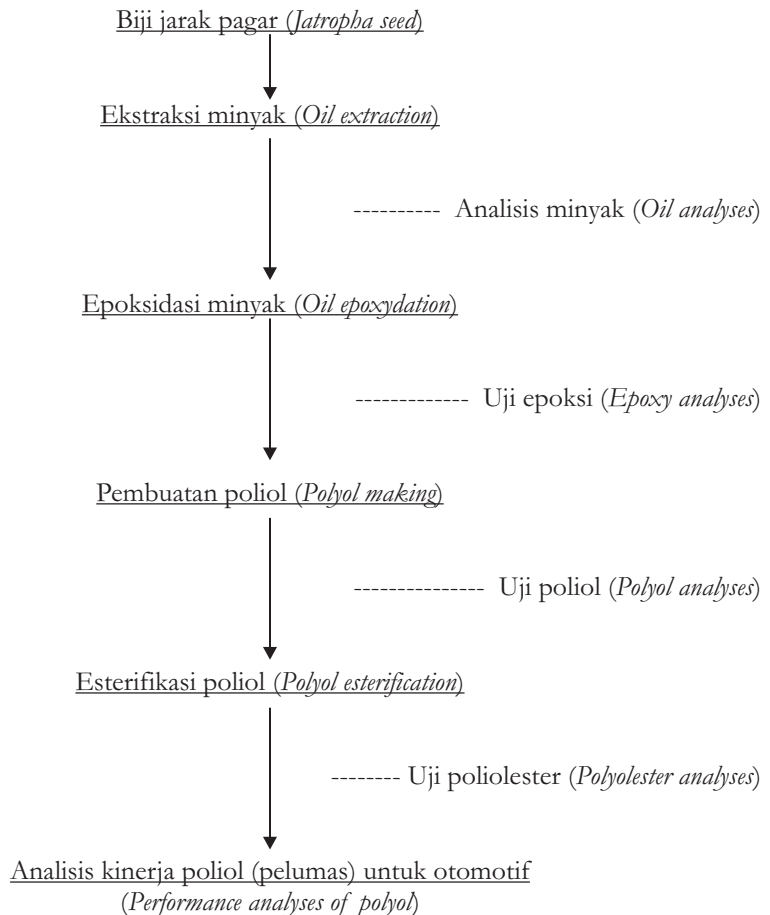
Biji jarak pagar (Jatropha seed)

Ekstraksi minyak (Oil extraction)

---------- Analisis minyak (Oil analyses)

Epoksidasi minyak (Oil epoxydation)

------------- Uji epoksi (Epoxy analyses)

Pembuatan poliol (Polyol making)

--------------- Uji poliol (Polyol analyses)

Esterifikasi poliol (Polyol esterification)

-------- Uji poliolester (Polyolester analyses)

Analisis kinerja poliol (pelumas) untuk otomotif
(Performance analyses of polyol)